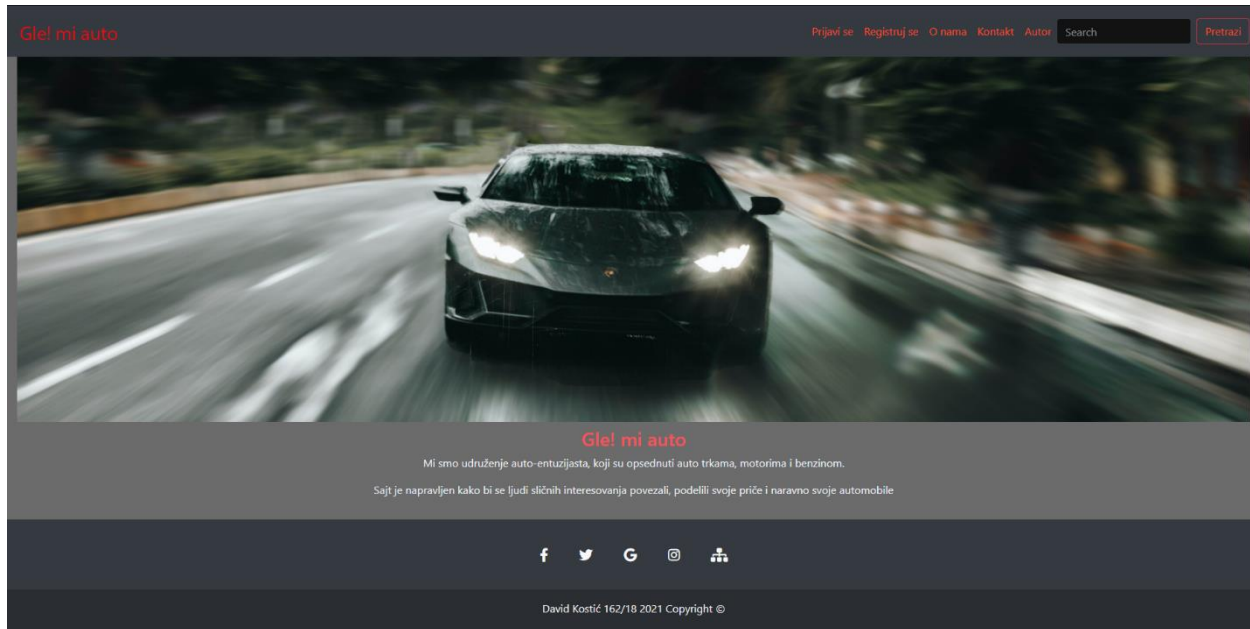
Gle! mi auto

Prijavi se Registruj se O nama Kontakt Autor Search Pretrazi

Gle! mi auto

Mi smo udruženje auto-entuzijasta, koji su opsednuti auto trkama, motorima i benzinom.

Sajt je napravljen kako bi se ljudi sličnih interesovanja povezali, podelili svoje priče i naravno svoje automobile

G

David Kostić 162/18 2021 Copyright ©